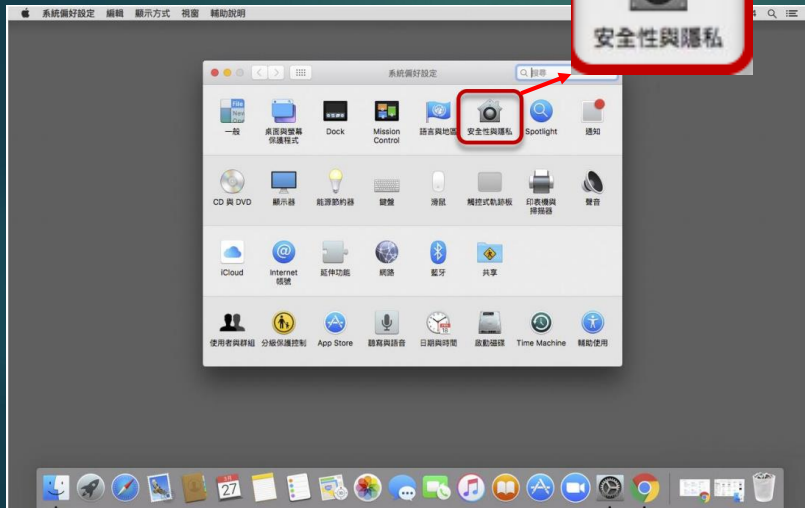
系統偏好設定 編輯 顯示方式 視窗 輔助說明

安全性與隱私

系統偏好設定

搜尋

一般
桌面與螢幕保護程式
Dock
Mission Control
語言與地區
安全性與隱私
Spotlight
通知

CD 與 DVD
顯示器
能源節約器
鍵盤
滑鼠
觸控式軌跡板
印表機與掃描器
聲音

iCloud
Internet 帳號
延伸功能
網路
藍牙
共享

使用者與群組
分級保護控制
App Store
聽寫與語音
日期與時間
啟動磁碟
Time Machine
輔助使用

27